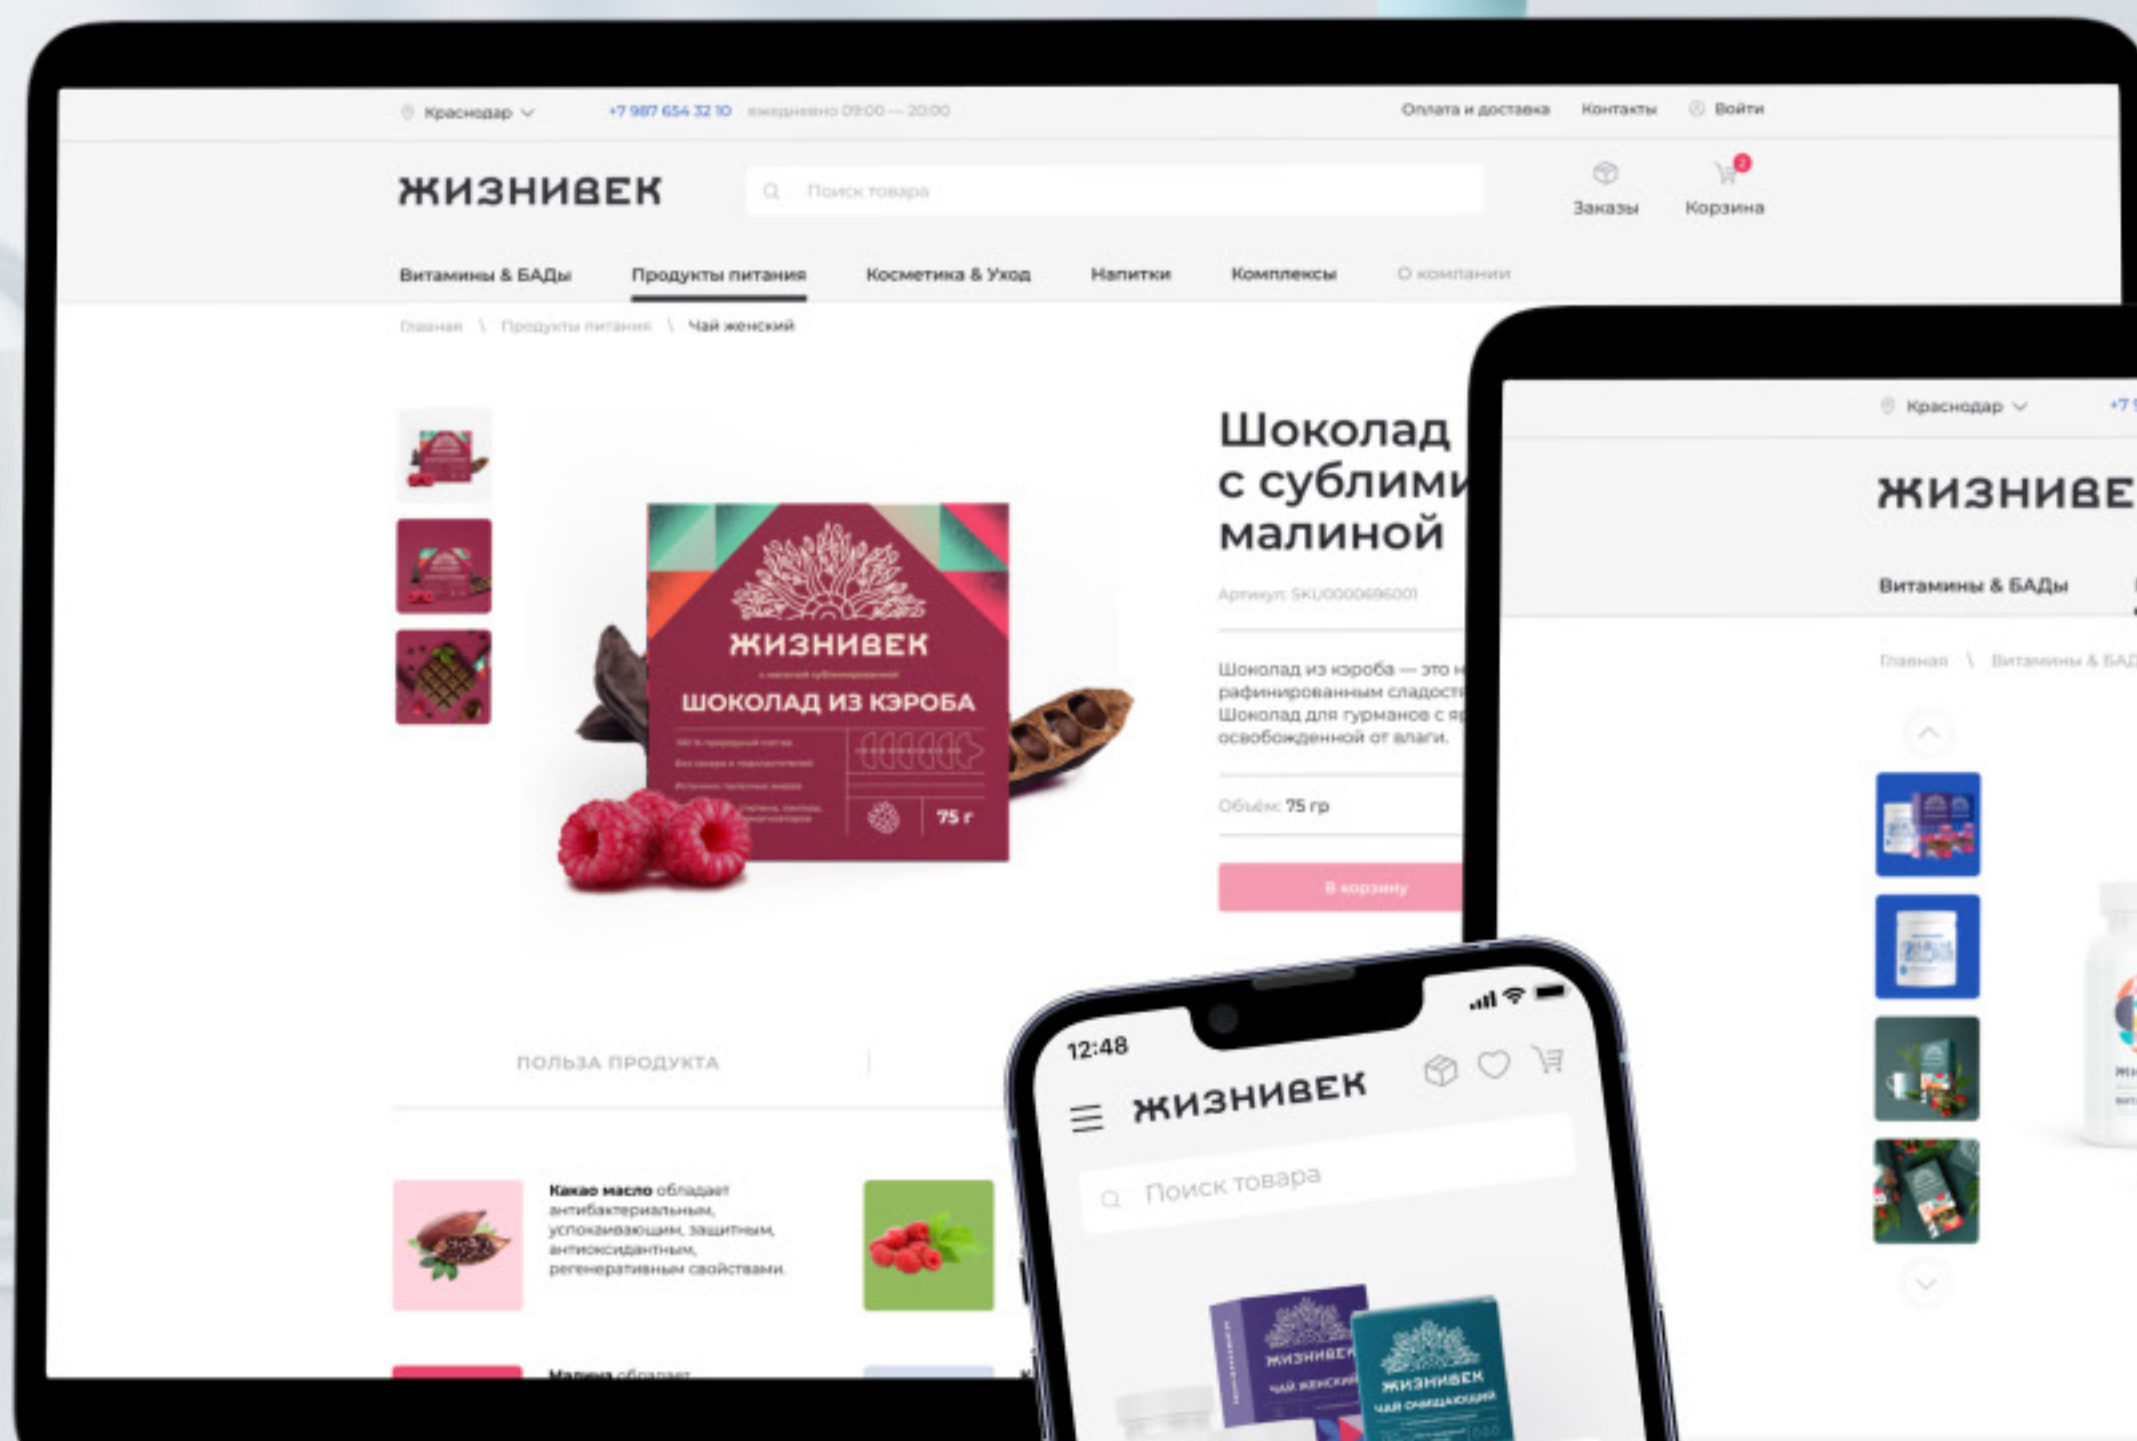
Краснодар +7 987 654 32 10 ежедневно 09:00 — 20:00 Оплата и доставка Контакты Войти

ЖИЗНИВЕК Поиск товара Заказы Корзина

Витамины & БАДы Продукты питания Косметика & Уход Напитки Комплексы О компании

Главная \ Продукты питания \ Чай женский

ЖИЗНИВЕК
ШОКОЛАД ИЗ КЭРОБА
75 г

Шоколад с сублими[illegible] малиной

Артикул: SKU0000696001

Шоколад из кэроба — это н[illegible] рафинированным сладост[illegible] Шоколад для гурманов с я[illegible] освобожденной от влаги.

Объём: 75 гр

В корзину

ПОЛЬЗА ПРОДУКТА

Какао масло обладает антибактериальным, успокаивающим, защитным, антиоксидантным, регенеративным свойствами.

Малина обладает

Краснодар +7

ЖИЗНИВЕ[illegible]

Витамины & БАДы

Главная \ Витамины & БАД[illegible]

12:48

ЖИЗНИВЕК

Поиск товара

ЖИЗНИВЕК ЧАЙ ЖЕНСКИЙ
ЖИЗНИВЕК ЧАЙ ОЧИЩАЮЩИЙ